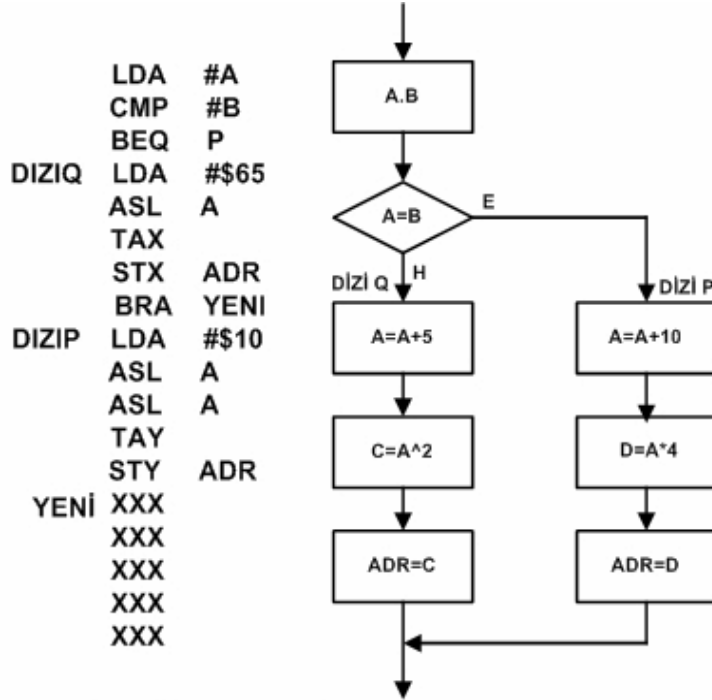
LDA #A
CMP #B
BEQ P
DIZIQ LDA #$65
ASL A
TAX
STX ADR
BRA YENI
DIZIP LDA #$10
ASL A
ASL A
TAY
STY ADR
YENİ XXX
XXX
XXX
XXX
XXX

A.B

A=B

E

DİZİ Q

H

DİZİ P

A=A+5

A=A+10

C=A^2

D=A*4

ADR=C

ADR=D